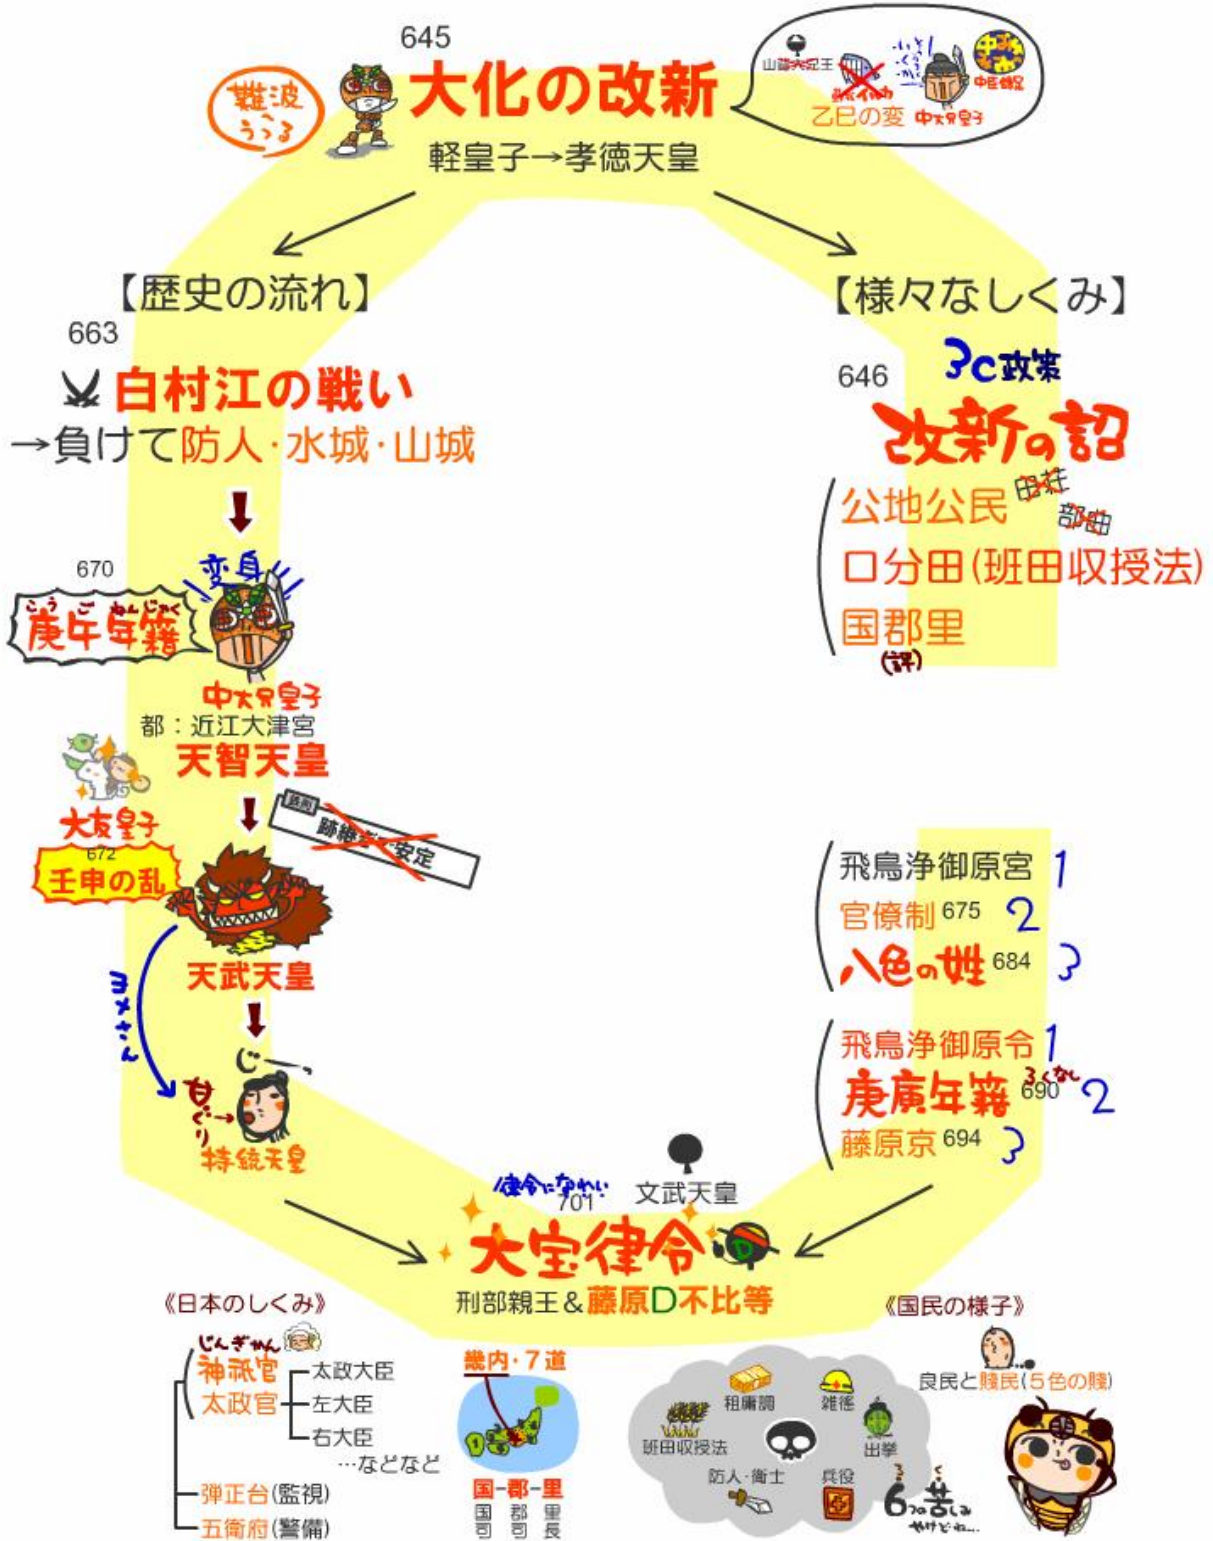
645
難波 うつる
大化の改新
軽皇子→孝徳天皇
山背大兄王 蘇我入鹿 いとうくん 中臣鎌足
乙巳の変 中大兄皇子

【歴史の流れ】
663
白村江の戦い
→負けて防人·水城·山城

670
変身
庚午年籍
中大兄皇子
都:近江大津宮
天智天皇
大友皇子
672
壬申の乱
後継者 安定
天武天皇
ヨメさん
甘い
持統天皇

【様々なしくみ】
646
3C政策
改新の詔
公地公民 田荘 部曲
口分田(班田収授法)
国郡里
(評)

飛鳥浄御原宮 1
官僚制 675 2
八色の姓 684 3

飛鳥浄御原令 1
庚寅年籍 690 こうさん 2
藤原京 694 3

律令になかい
701
文武天皇
大宝律令
刑部親王&藤原D不比等

《日本のしくみ》
じんぎかん
神祇官
太政官
太政大臣
左大臣
右大臣
…などなど
弾正台(監視)
五衛府(警備)

畿内·7道
国-郡-里
国司 郡司 里長

《国民の様子》
良民と賤民(5色の賤)
租庸調
雑徭
班田収授法
出挙
防人·衛士
兵役
6つの苦しみ
やけどね…